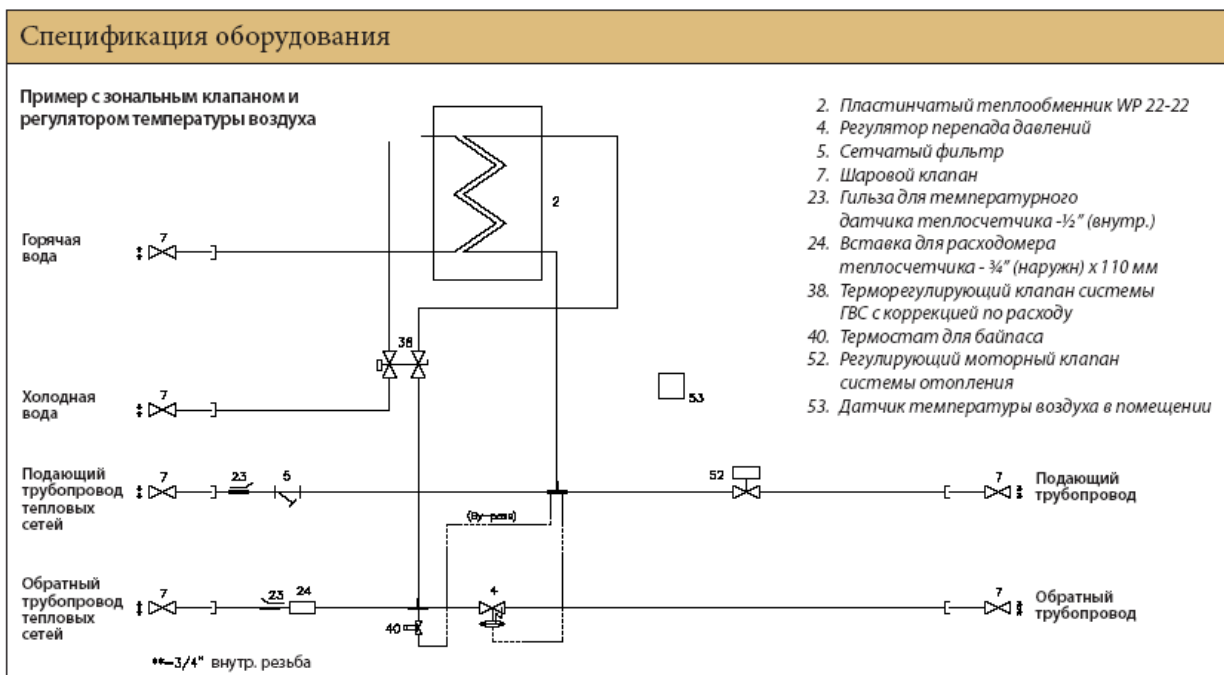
Спецификация оборудования

Пример с зональным клапаном и регулятором температуры воздуха

2. Пластинчатый теплообменник WP 22-22
4. Регулятор перепада давлений
5. Сетчатый фильтр
7. Шаровой клапан
23. Гильза для температурного датчика теплосчетчика -½" (внутр.)
24. Вставка для расходомера теплосчетчика - ¾" (наружн) x 110 мм
38. Терморегулирующий клапан системы ГВС с коррекцией по расходу
40. Термостат для байпаса
52. Регулирующий моторный клапан системы отопления
53. Датчик температуры воздуха в помещении

2

Горячая вода

7

38

Холодная вода

7

53

Подающий трубопровод тепловых сетей

7

23

5

52

7

Подающий трубопровод

(By-pass)

Обратный трубопровод тепловых сетей

7

23

24

4

7

Обратный трубопровод

40

*—3/4" внутр. резьба